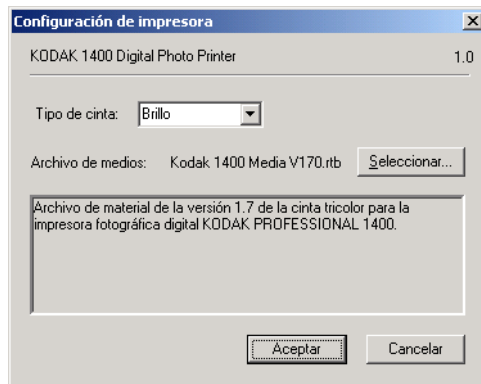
Configuración de impresora

KODAK 1400 Digital Photo Printer

1.0

Tipo de cinta: Brillo

Archivo de medios: Kodak 1400 Media V170.rtb

Seleccionar...

Archivo de material de la versión 1.7 de la cinta tricolor para la impresora fotográfica digital KODAK PROFESSIONAL 1400.

Aceptar

Cancelar